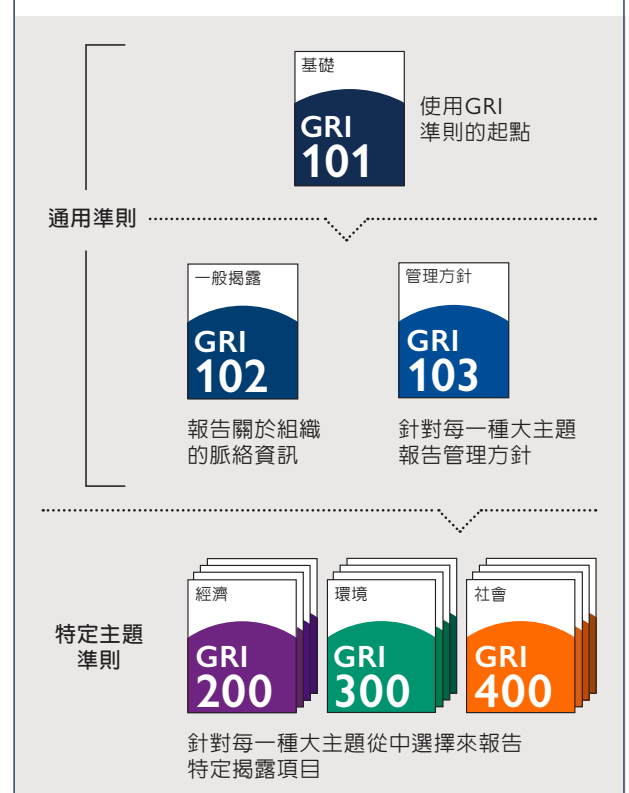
基礎
GRI 101
使用GRI準則的起點

通用準則

一般揭露
GRI 102
報告關於組織的脈絡資訊

管理方針
GRI 103
針對每一種大主題報告管理方針

特定主題準則

經濟
GRI 200

環境
GRI 300

社會
GRI 400

針對每一種大主題從中選擇來報告特定揭露項目